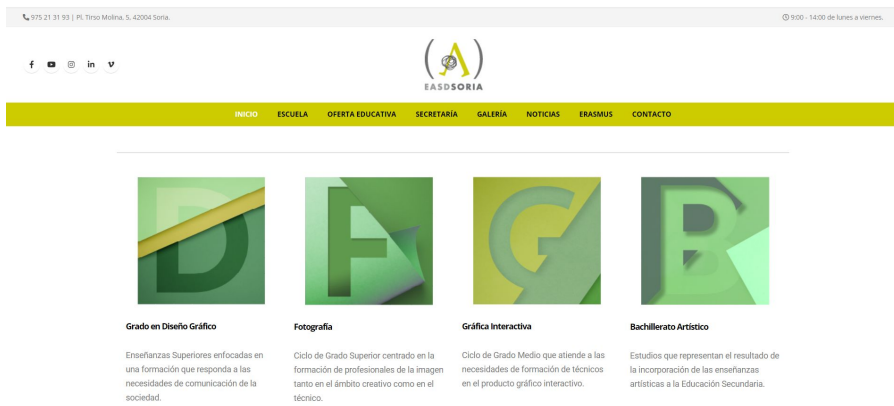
975 21 31 93 | Pl. Tirso Molina, 5. 42004 Soria.

9:00 - 14:00 de lunes a viernes.

f in v

EASDSORIA

INICIO ESCUELA OFERTA EDUCATIVA SECRETARÍA GALERÍA NOTICIAS ERASMUS CONTACTO

D

F

G

B

Grado en Diseño Gráfico

Enseñanzas Superiores enfocadas en una formación que responda a las necesidades de comunicación de la sociedad.

Fotografía

Ciclo de Grado Superior centrado en la formación de profesionales de la imagen tanto en el ámbito creativo como en el técnico.

Gráfica Interactiva

Ciclo de Grado Medio que atiende a las necesidades de formación de técnicos en el producto gráfico interactivo.

Bachillerato Artístico

Estudios que representan el resultado de la incorporación de las enseñanzas artísticas a la Educación Secundaria.